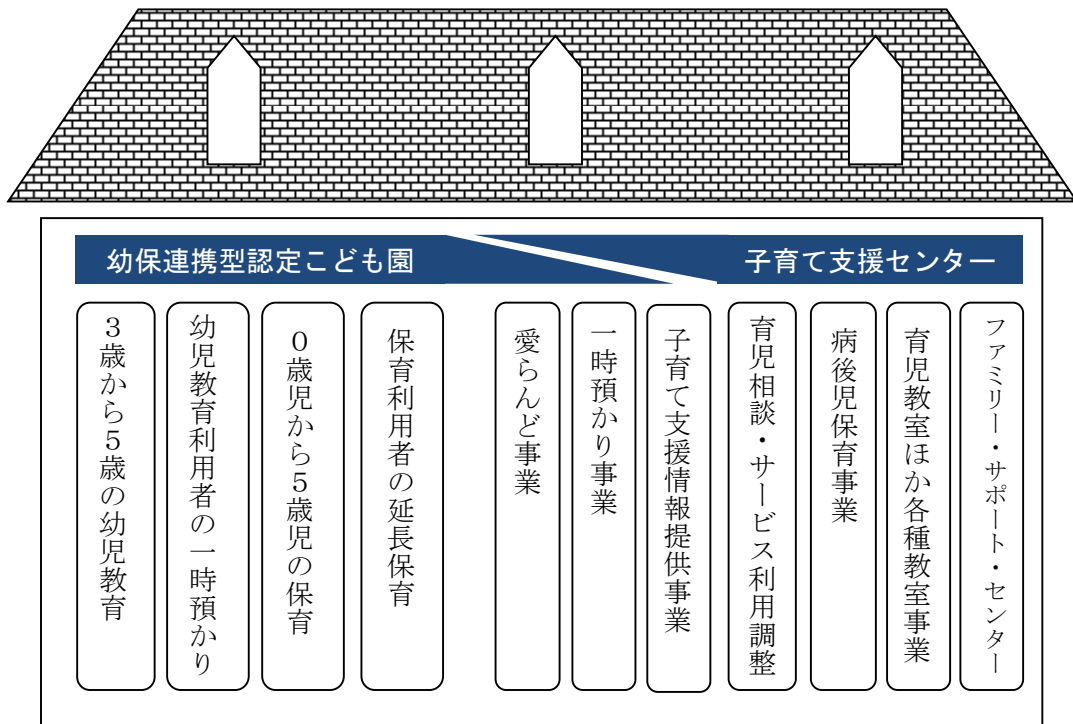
幼保連携型認定こども園

子育て支援センター

3歳から5歳の幼児教育

幼児教育利用者の一時預かり

0歳児から5歳児の保育

保育利用者の延長保育

愛らんど事業

一時預かり事業

子育て支援情報提供事業

育児相談・サービス利用調整

病後児保育事業

育児教室ほか各種教室事業

ファミリー・サポート・センター